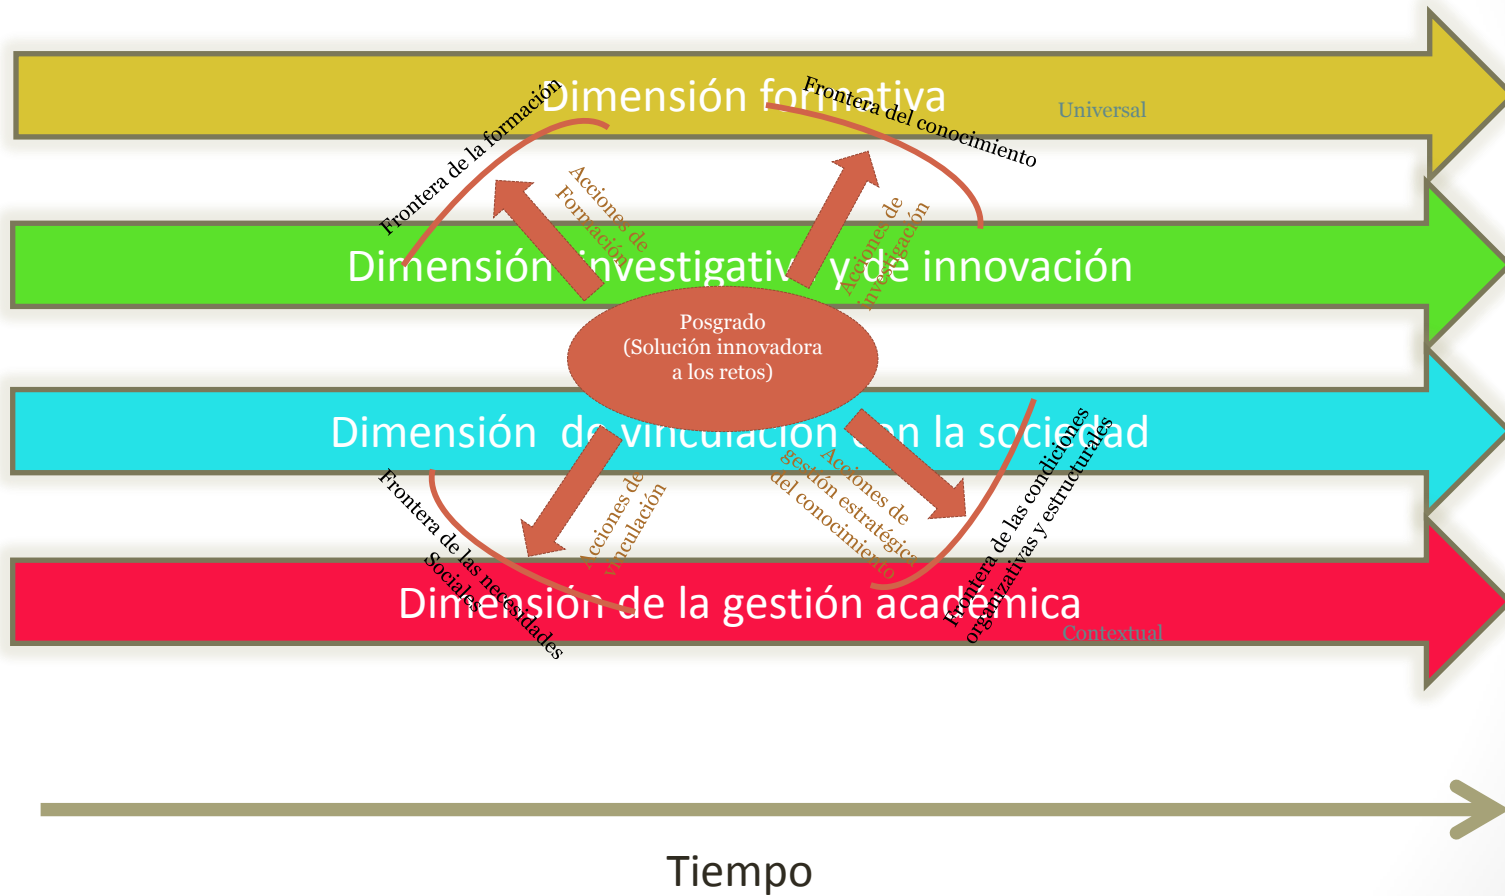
Dimensión formativa

Universal

Frontera de la formación

Frontera del conocimiento

Acciones de Formación

Acciones de investigación

Dimensión investigativa y de innovación

Posgrado (Solución innovadora a los retos)

Dimensión de vinculación con la sociedad

Frontera de las necesidades Sociales

Acciones de vinculación

Acciones de gestión estratégica del conocimiento

Frontera de las condiciones organizativas y estructurales

Dimensión de la gestión académica

Contextual

Tiempo